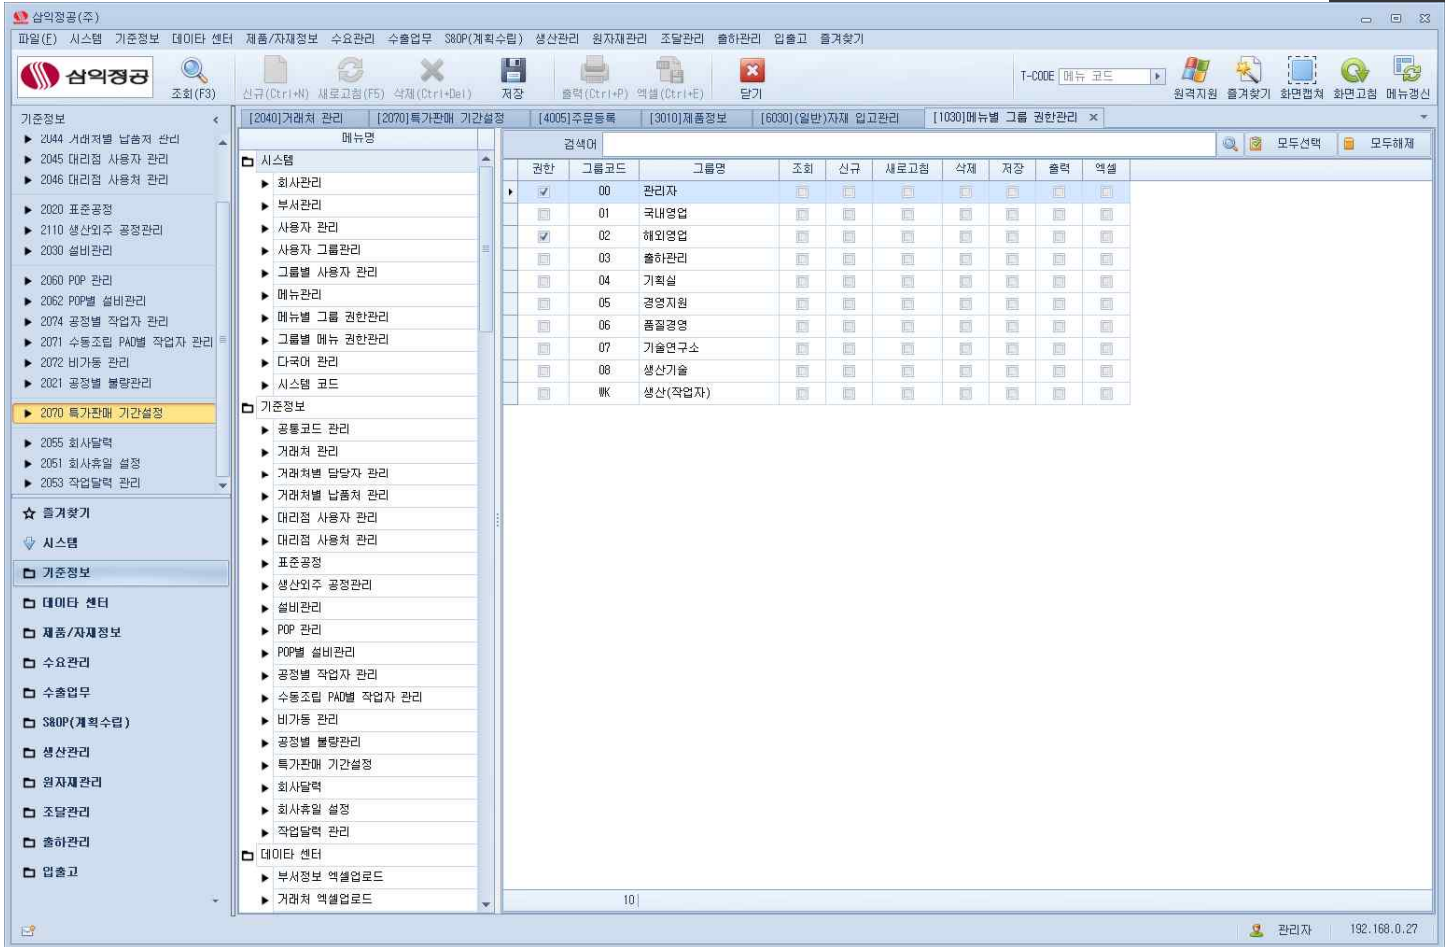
삼익정공(주)

파일(F) 시스템 기준정보 데이타 센터 제품/자재정보 수요관리 수출업무 S&OP(계획수립) 생산관리 원자재관리 조달관리 출하관리 입출고 즐겨찾기

삼익정공 조회(F3) 신규(Ctrl+N) 새로고침(F5) 삭제(Ctrl+Del) 저장 출력(Ctrl+P) 엑셀(Ctrl+E) 닫기 T-CODE 메뉴 코드 원격지원 즐겨찾기 화면캡쳐 화면고침 메뉴갱신

기준정보
▶ 2044 거래처별 납품처 관리
▶ 2045 대리점 사용자 관리
▶ 2046 대리점 사용처 관리
▶ 2020 표준공정
▶ 2110 생산외주 공정관리
▶ 2030 설비관리
▶ 2060 POP 관리
▶ 2062 POP별 설비관리
▶ 2074 공정별 작업자 관리
▶ 2071 수동조립 PAD별 작업자 관리
▶ 2072 비가동 관리
▶ 2021 공정별 불량관리
▶ 2070 특가판매 기간설정
▶ 2055 회사달력
▶ 2051 회사휴일 설정
▶ 2053 작업달력 관리

즐겨찾기
시스템
기준정보
데이타 센터
제품/자재정보
수요관리
수출업무
S&OP(계획수립)
생산관리
원자재관리
조달관리
출하관리
입출고

[2040]거래처 관리 [2070]특가판매 기간설정 [4005]주문등록 [3010]제품정보 [6030](일반)자재 입고관리 [1030]메뉴별 그룹 권한관리

메뉴명
시스템
▶ 회사관리
▶ 부서관리
▶ 사용자 관리
▶ 사용자 그룹관리
▶ 그룹별 사용자 관리
▶ 메뉴관리
▶ 메뉴별 그룹 권한관리
▶ 그룹별 메뉴 권한관리
▶ 다국어 관리
▶ 시스템 코드
기준정보
▶ 공통코드 관리
▶ 거래처 관리
▶ 거래처별 담당자 관리
▶ 거래처별 납품처 관리
▶ 대리점 사용자 관리
▶ 대리점 사용처 관리
▶ 표준공정
▶ 생산외주 공정관리
▶ 설비관리
▶ POP 관리
▶ POP별 설비관리
▶ 공정별 작업자 관리
▶ 수동조립 PAD별 작업자 관리
▶ 비가동 관리
▶ 공정별 불량관리
▶ 특가판매 기간설정
▶ 회사달력
▶ 회사휴일 설정
▶ 작업달력 관리
데이타 센터
▶ 부서정보 엑셀업로드
▶ 거래처 엑셀업로드

검색어 모두선택 모두해제

| 권한 | 그룹코드 | 그룹명 | 조회 | 신규 | 새로고침 | 삭제 | 저장 | 출력 | 엑셀 |
|---|---|---|---|---|---|---|---|---|---|
| ☑ | 00 | 관리자 | | | | | | | |
| | 01 | 국내영업 | | | | | | | |
| ☑ | 02 | 해외영업 | | | | | | | |
| | 03 | 출하관리 | | | | | | | |
| | 04 | 기획실 | | | | | | | |
| | 05 | 경영지원 | | | | | | | |
| | 06 | 품질경영 | | | | | | | |
| | 07 | 기술연구소 | | | | | | | |
| | 08 | 생산기술 | | | | | | | |
| | WK | 생산(작업자) | | | | | | | |

10

관리자 192.168.0.27